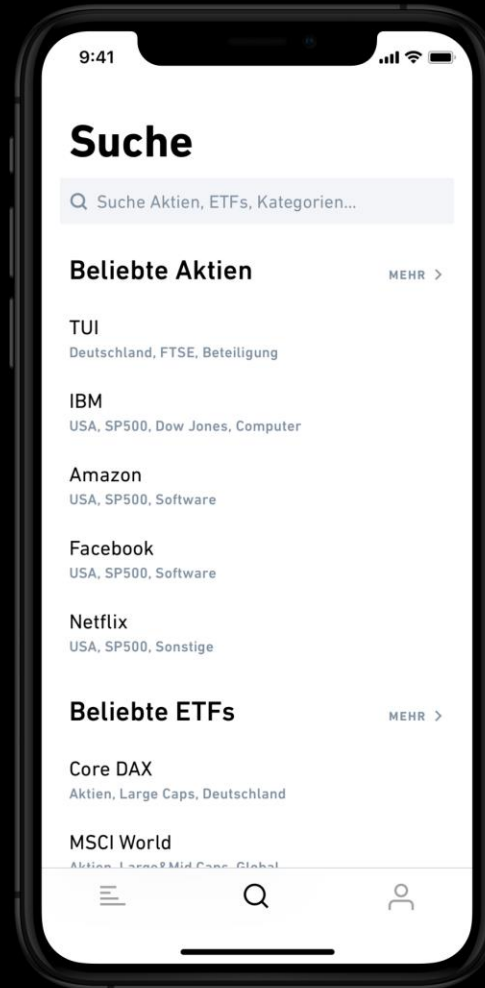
9:41

Suche

Suche Aktien, ETFs, Kategorien...

Beliebte Aktien

MEHR >

TUI
Deutschland, FTSE, Beteiligung

IBM
USA, SP500, Dow Jones, Computer

Amazon
USA, SP500, Software

Facebook
USA, SP500, Software

Netflix
USA, SP500, Sonstige

Beliebte ETFs

MEHR >

Core DAX
Aktien, Large Caps, Deutschland

MSCI World
Aktien, Large&Mid Caps, Global